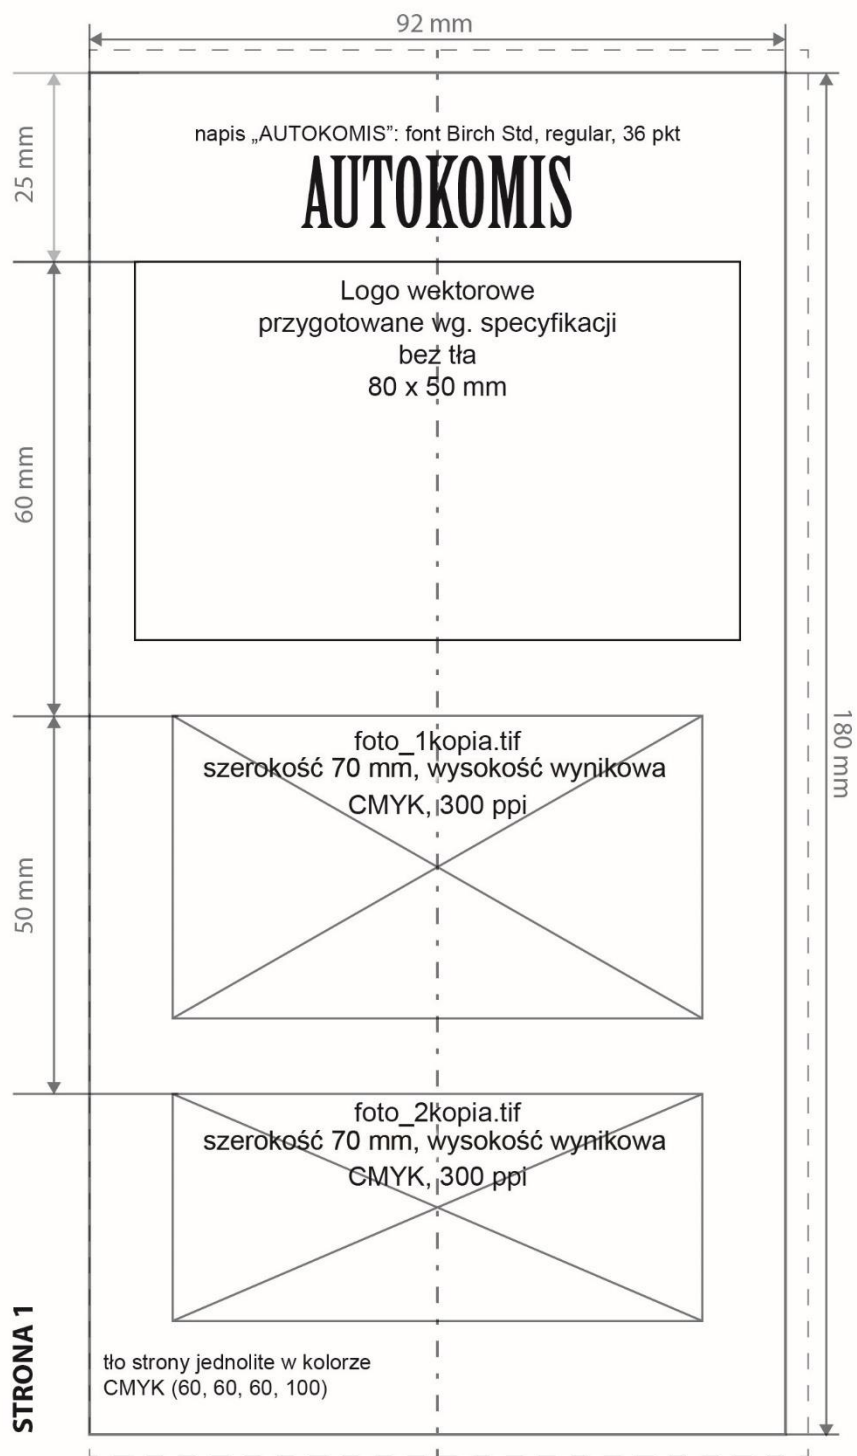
92 mm

25 mm

napis „AUTOKOMIS": font Birch Std, regular, 36 pkt

AUTOKOMIS

60 mm

Logo wektorowe
przygotowane wg. specyfikacji
bez tła
80 x 50 mm

180 mm

50 mm

foto_1kopia.tif
szerokość 70 mm, wysokość wynikowa
CMYK, 300 ppi

foto_2kopia.tif
szerokość 70 mm, wysokość wynikowa
CMYK, 300 ppi

STRONA 1

tło strony jednolite w kolorze
CMYK (60, 60, 60, 100)